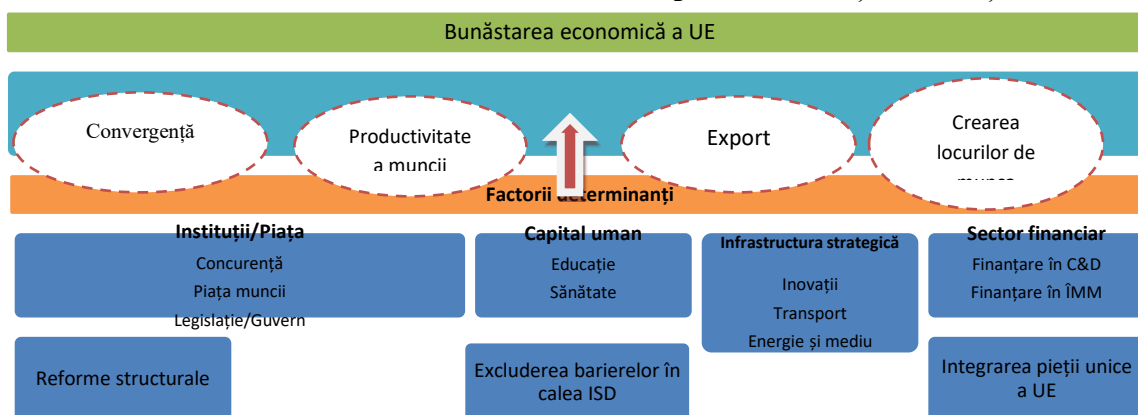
Bunăstarea economică a UE

Convergență

Productivitate a muncii

Export

Crearea locurilor de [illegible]

Factorii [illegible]terminanți

Instituții/Piața
Concurență
Piața muncii
Legislație/Guvern

Capital uman
Educație
Sănătate

Infrastructura strategică
Inovații
Transport
Energie și mediu

Sector financiar
Finanțare în C&D
Finanțare în ÎMM

Reforme structurale

Excluderea barierelor în calea ISD

Integrarea pieții unice a UE